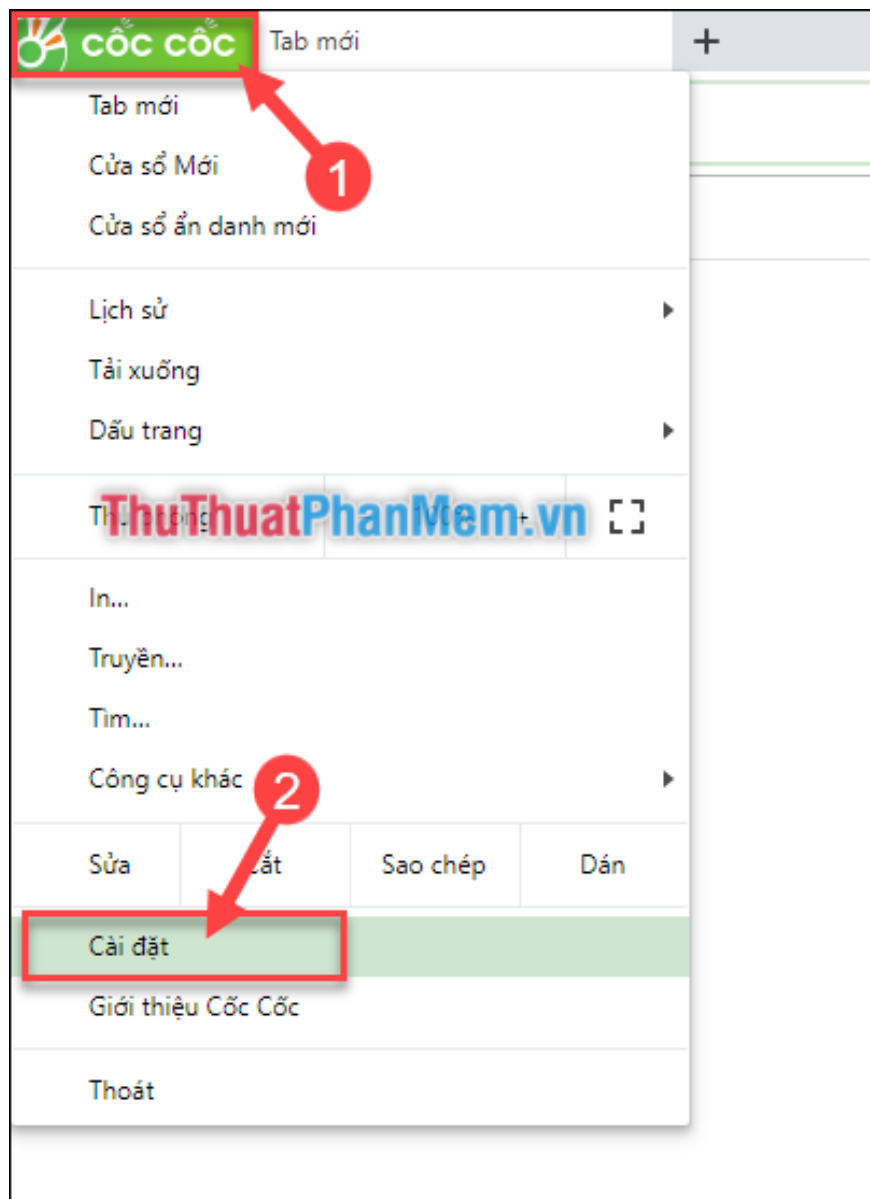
CỐC CỐC Tab mới +

1

Tab mới
Cửa sổ Mới
Cửa sổ ẩn danh mới

Lịch sử
Tải xuống
Dấu trang

Th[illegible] ThuThuatPhanMem.vn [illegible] +

In...
Truyền...
Tìm...
Công cụ khác

2

Sửa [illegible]ắt Sao chép Dán

Cài đặt
Giới thiệu Cốc Cốc

Thoát